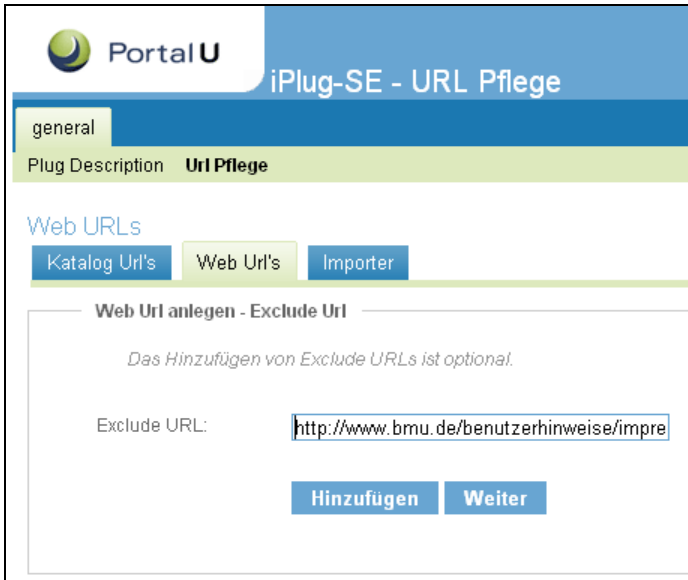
PortalU

iPlug-SE - URL Pflege

general

Plug Description Url Pflege

Web URLs

Katalog Url's Web Url's Importer

Web Url anlegen - Exclude Url

Das Hinzufügen von Exclude URLs ist optional.

Exclude URL: http://www.bmu.de/benutzerhinweise/impre

Hinzufügen Weiter